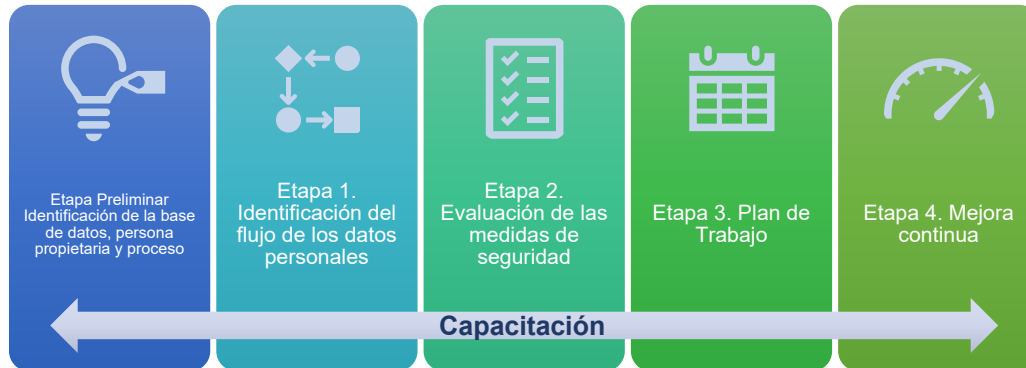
Etapa Preliminar
Identificación de la base de datos, persona propietaria y proceso

Etapa 1.
Identificación del flujo de los datos personales

Etapa 2.
Evaluación de las medidas de seguridad

Etapa 3. Plan de Trabajo

Etapa 4. Mejora continua

Capacitación